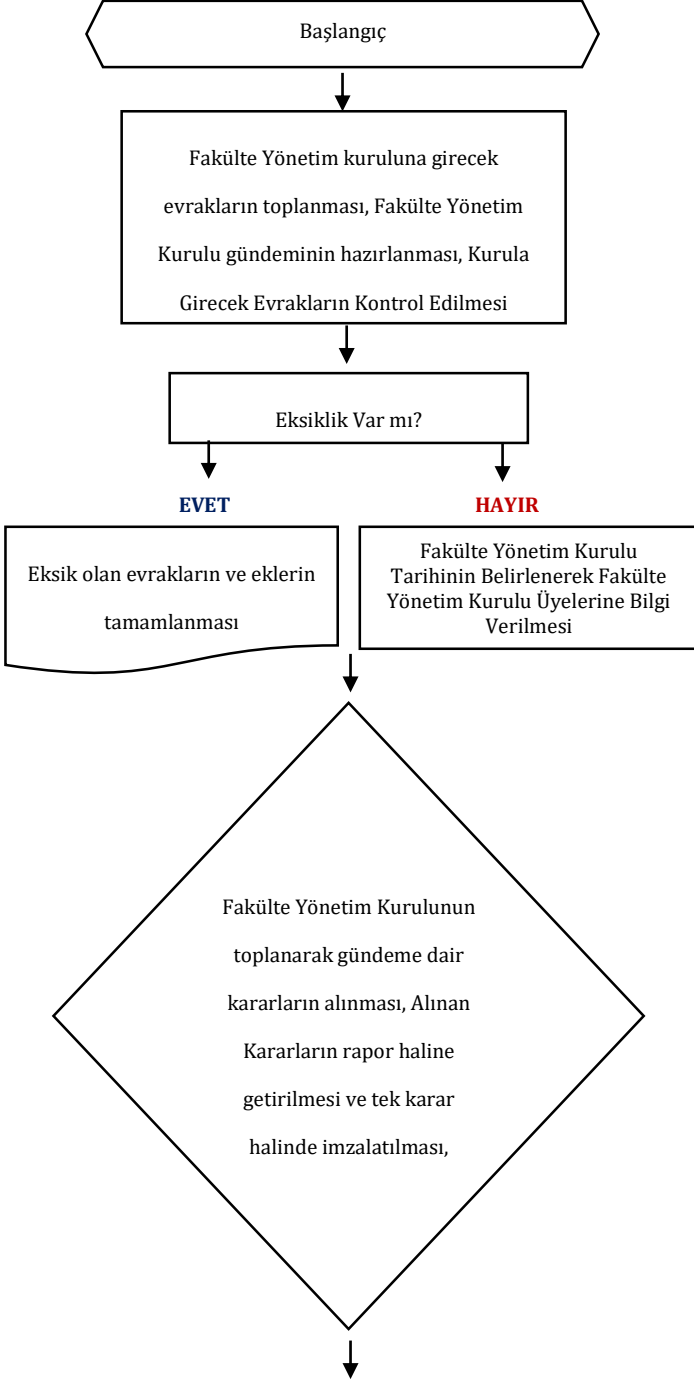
Başlangıç

Fakülte Yönetim kuruluna girecek evrakların toplanması, Fakülte Yönetim Kurulu gündeminin hazırlanması, Kurula Girecek Evrakların Kontrol Edilmesi

Eksiklik Var mı?

EVET

Eksik olan evrakların ve eklerin tamamlanması

HAYIR

Fakülte Yönetim Kurulu Tarihinin Belirlenerek Fakülte Yönetim Kurulu Üyelerine Bilgi Verilmesi

Fakülte Yönetim Kurulunun toplanarak gündeme dair kararların alınması, Alınan Kararların rapor haline getirilmesi ve tek karar halinde imzalatılması,